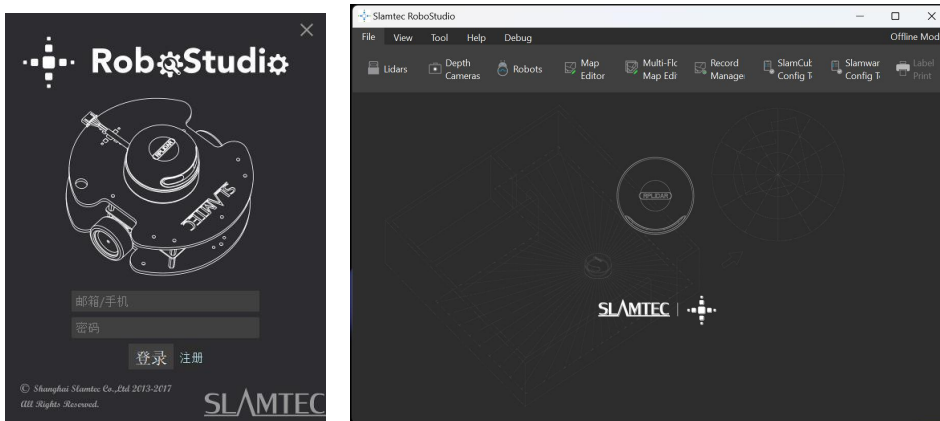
RoboStudio

SLAMTEC

邮箱/手机

密码

登录 注册

© Shanghai Slamtec Co.,Ltd 2013-2017
All Rights Reserved.

SLAMTEC

Slamtec RoboStudio

File View Tool Help Debug Offline Mod

Lidars Depth Cameras Robots Map Editor Multi-Flo Map Edit Record Manage SlamCub Config T Slamwar Config T Label Print

SLAMTEC